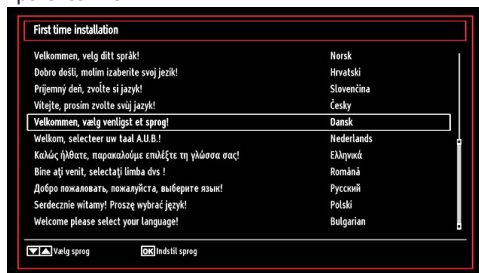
First time installation

| | |
|---|---|
| Velkommen, velg ditt språk! | Norsk |
| Dobro došli, molim izaberite svoj jezik! | Hrvatski |
| Prijemný deň, zvoľte si jazyk! | Slovenčina |
| Vitejte, prosím zvolte svůj jazyk! | Česky |
| Velkommen, vælg venligst et sprog! | Dansk |
| Welkom, selecteer uw taal A.U.B.! | Nederlands |
| Καλώς ήλθατε, παρακαλούμε επιλέξτε τη γλώσσα σας! | Ελληνικά |
| Bine aţi venit, selectaţi limba dvs ! | Română |
| Добро пожаловать, пожалуйста, выберите язык! | Русский |
| Serdecznie witamy! Proszę wybrać język! | Polski |
| Welcome please select your language! | Bulgarian |

▼▲ Vælg sprog OK Indstil sprog